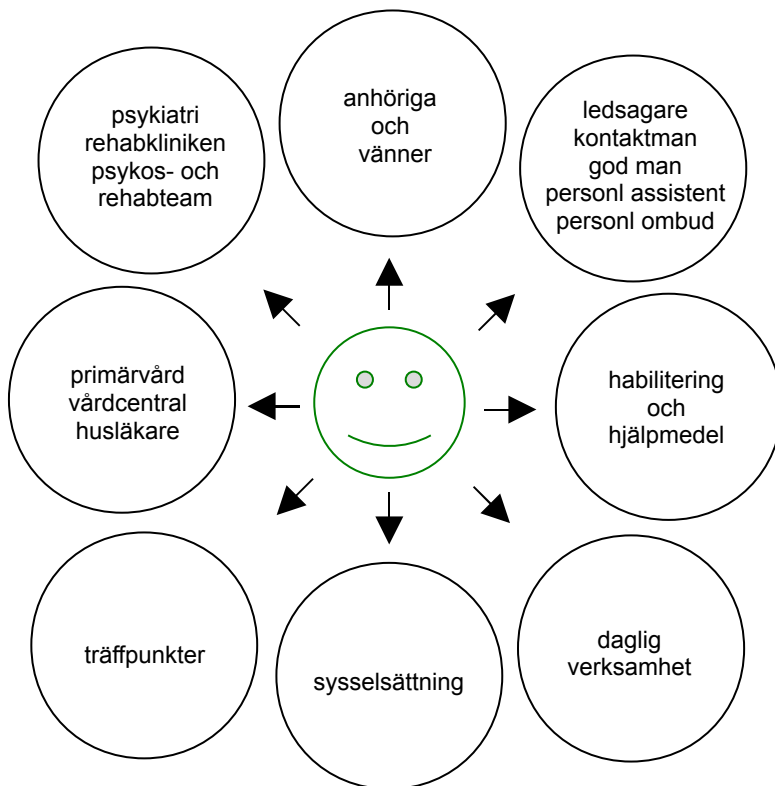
psykiatri
rehabkliniken
psykos- och
rehabteam

anhöriga
och
vänner

ledsagare
kontaktman
god man
personl assistent
personl ombud

primärvård
vårdcentral
husläkare

habilitering
och
hjälpmedel

träffpunkter

sysselsättning

daglig
verksamhet